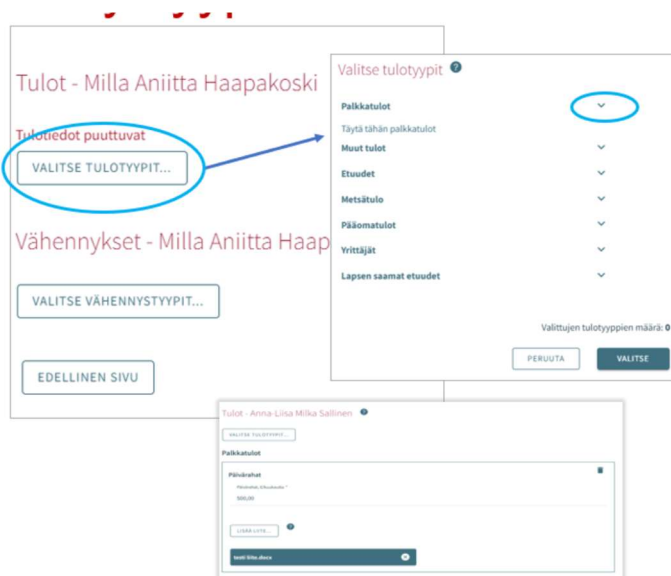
Tulot - Milla Aniitta Haapakoski

Tulotiedot puuttuvat

VALITSE TULOTYYPIT...

Vähennykset - Milla Aniitta Haap

VALITSE VÄHENNYSTYYPIT...

EDELLINEN SIVU

Valitse tulotyypit

Palkkatulot

Täytä tähän palkkatulot

Muut tulot

Etuudet

Metsätulo

Pääomatulot

Yrittäjät

Lapsen saamat etuudet

Valittujen tulotyyppien määrä: 0

PERUUTA

VALITSE

Tulot - Anna-Liisa Milka Sallinen

VALITSE TULOTYYPIT...

Palkkatulot

Päivärahat

Päivärahat, €/kuukausi *

500,00

LISÄÄ LIITE...

testi liite.docx